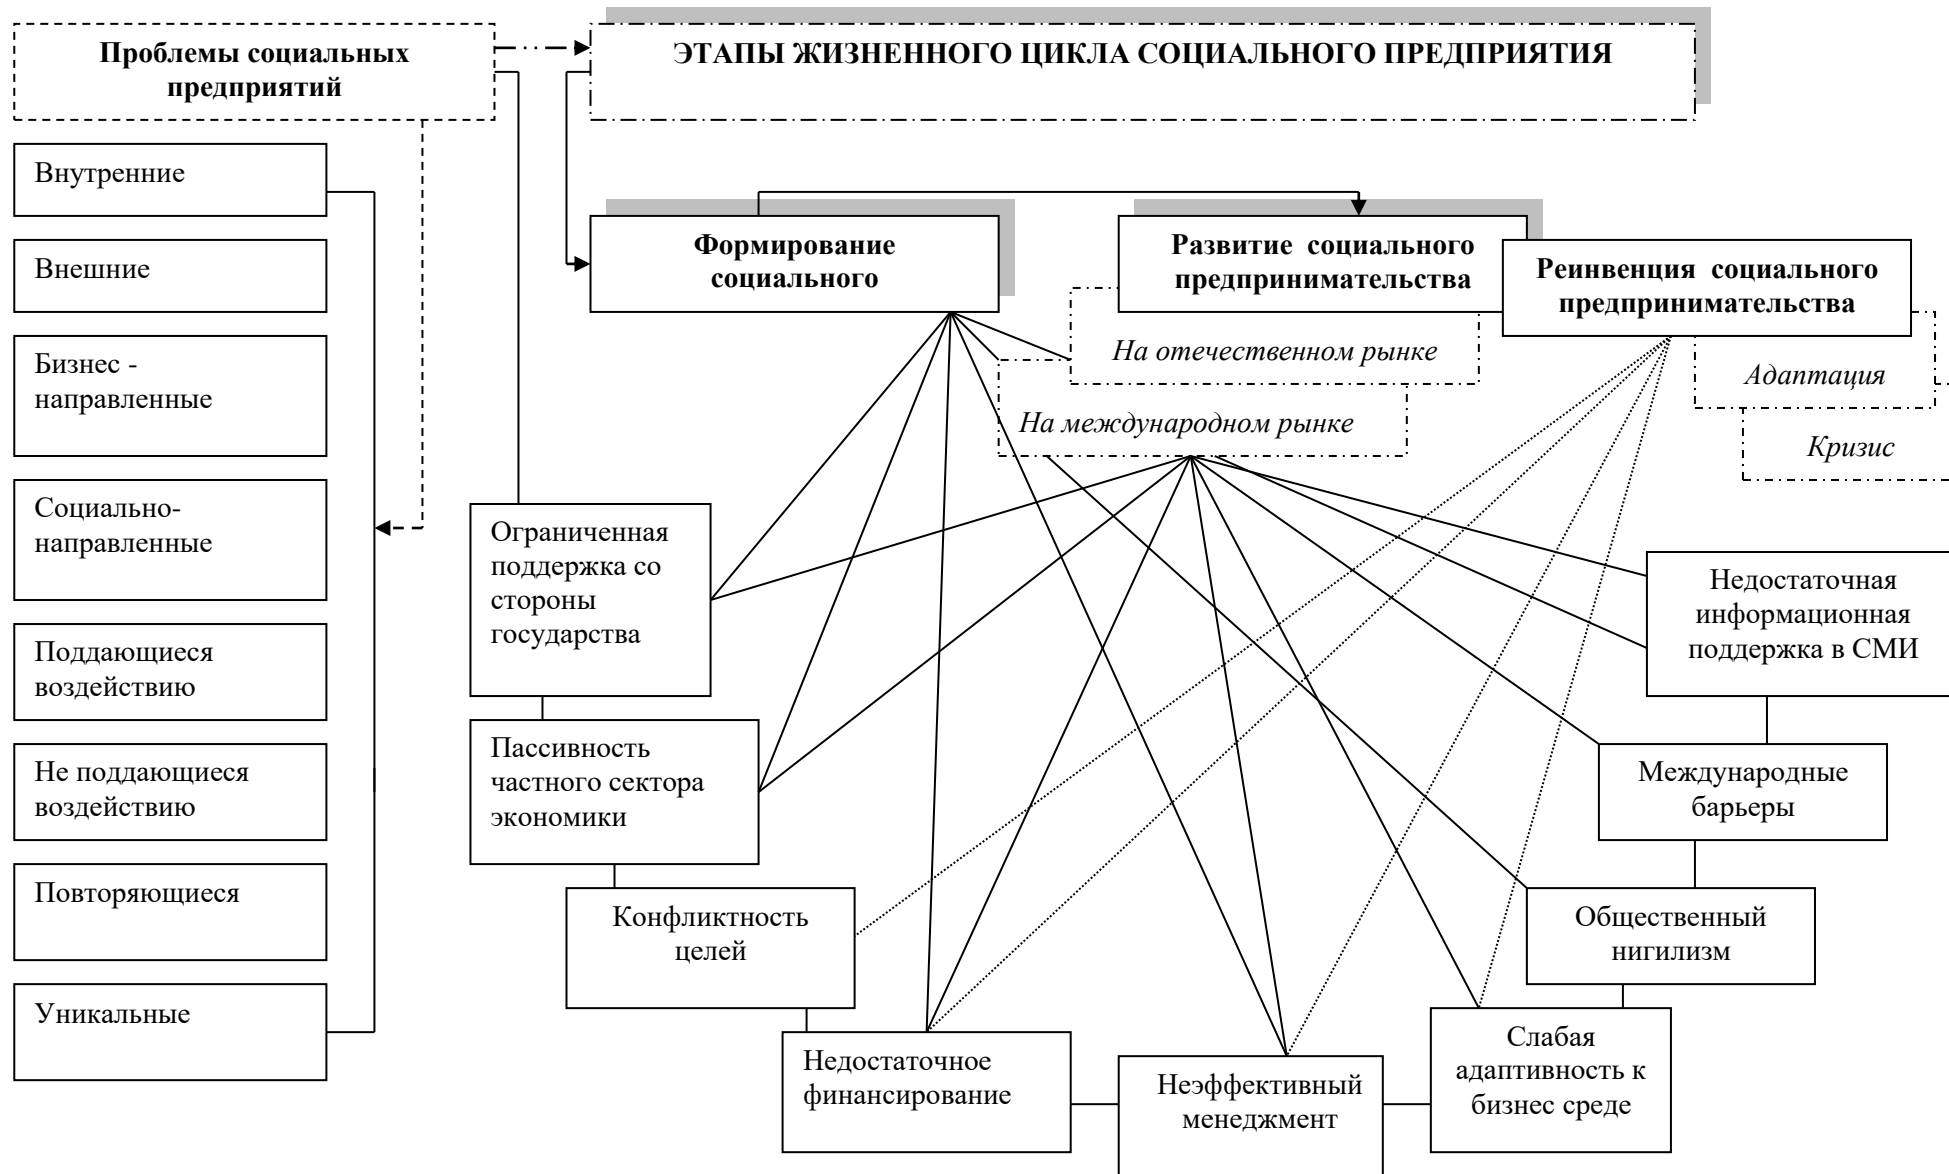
Проблемы социальных предприятий

ЭТАПЫ ЖИЗНЕННОГО ЦИКЛА СОЦИАЛЬНОГО ПРЕДПРИЯТИЯ

Внутренние

Внешние

Бизнес - направленные

Социально-направленные

Поддающиеся воздействию

Не поддающиеся воздействию

Повторяющиеся

Уникальные

Формирование социального

Развитие социального предпринимательства

Реинвенция социального предпринимательства

На отечественном рынке

На международном рынке

Адаптация

Кризис

Ограниченная поддержка со стороны государства

Пассивность частного сектора экономики

Конфликтность целей

Недостаточное финансирование

Неэффективный менеджмент

Слабая адаптивность к бизнес среде

Общественный нигилизм

Международные барьеры

Недостаточная информационная поддержка в СМИ